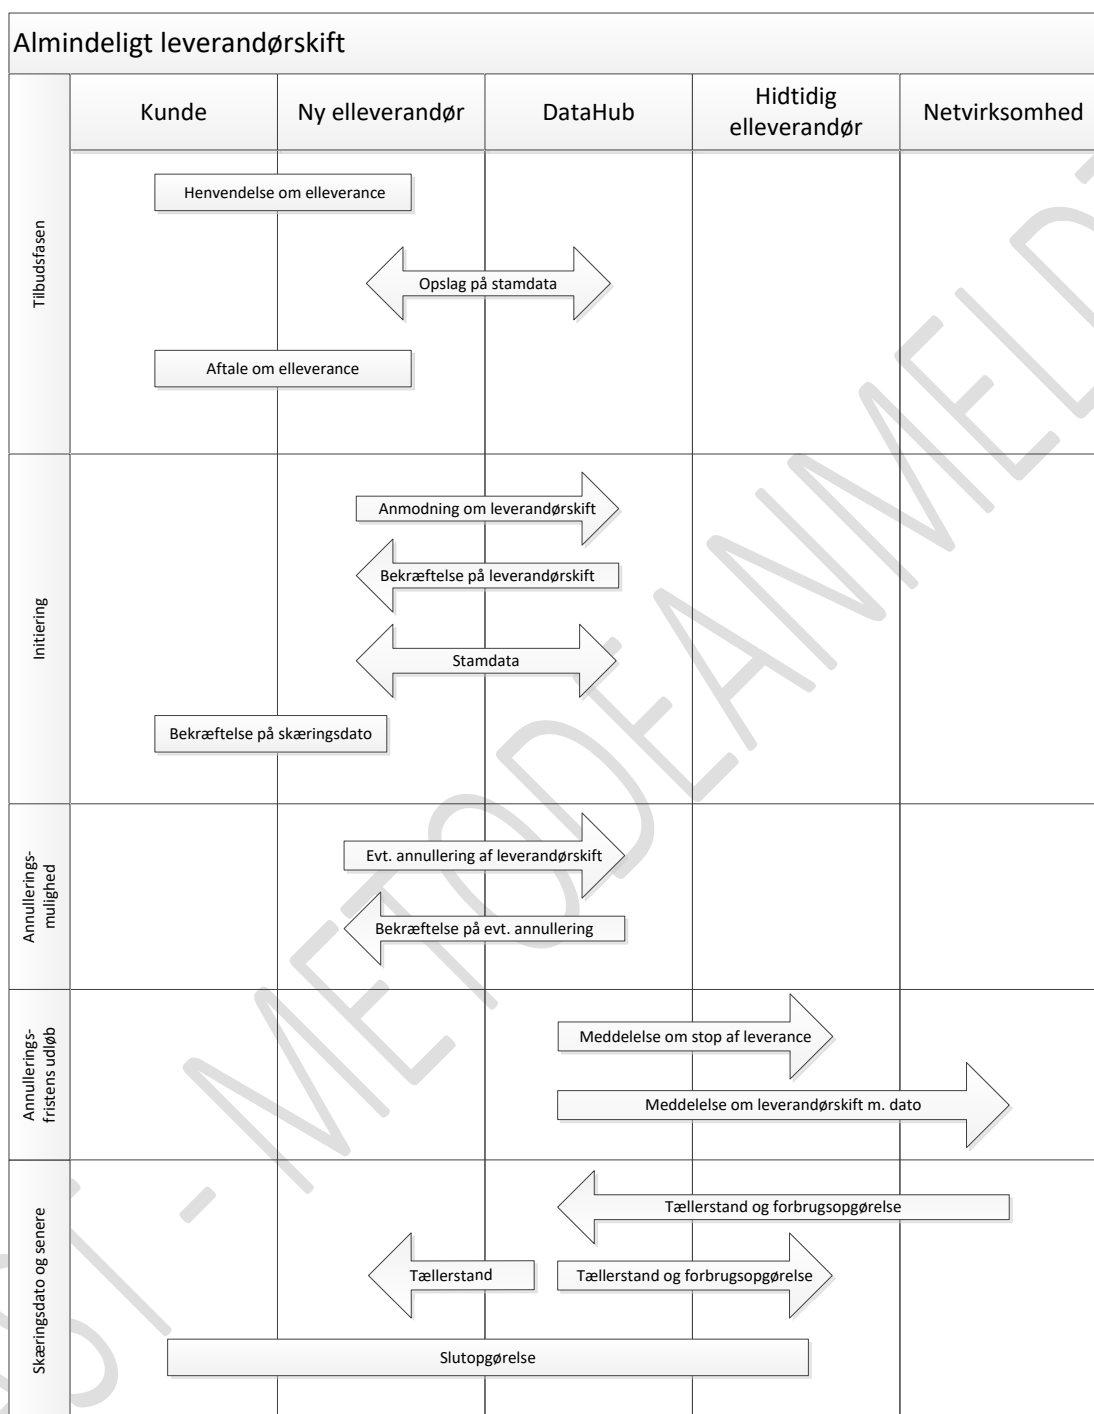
Almindeligt leverandørskift

| | Kunde | Ny elleverandør | DataHub | Hidtidig elleverandør | Netvirksomhed |
|---|---|---|---|---|---|

Tilbudsfasen

Henvendelse om elleverance

Opslag på stamdata

Aftale om elleverance

Initiering

Anmodning om leverandørskift

Bekræftelse på leverandørskift

Stamdata

Bekræftelse på skæringsdato

Annullerings-mulighed

Evt. annullering af leverandørskift

Bekræftelse på evt. annullering

Annullerings-fristens udløb

Meddelelse om stop af leverance

Meddelelse om leverandørskift m. dato

Skæringsdato og senere

Tællerstand og forbrugsopgørelse

Tællerstand

Tællerstand og forbrugsopgørelse

Slutopgørelse

ST - METODEANMELD